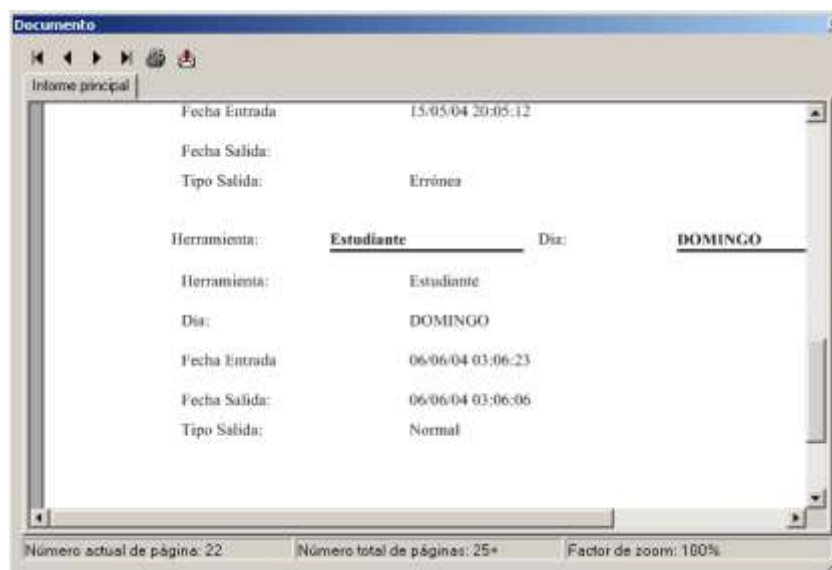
Documento

Informe principal

Fecha Entrada 15/05/04 20:05:12

Fecha Salida:

Tipo Salida: Errónea

Herramienta: **Estudiante** Dia: **DOMINGO**

Herramienta: Estudiante

Dia: DOMINGO

Fecha Entrada 06/06/04 03:06:23

Fecha Salida: 06/06/04 03:06:06

Tipo Salida: Normal

Número actual de página: 22 Número total de páginas: 25+ Factor de zoom: 100%